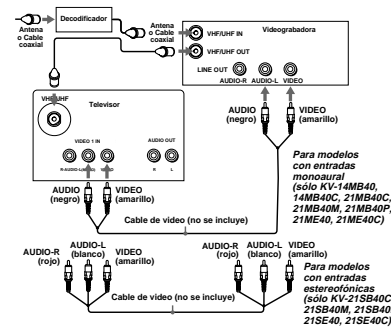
Antena o Cable coaxial

Decodificador

Antena o Cable coaxial

Videograbadora

VHF/UHF IN

VHF/UHF OUT

LINE OUT

AUDIO-R

AUDIO-L

VIDEO

VHF/UHF

Televisor

VIDEO 1 IN

R-AUDIO-L(MONO)

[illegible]

AUDIO OUT

R

L

AUDIO (negro)

VIDEO (amarillo)

AUDIO (negro)

VIDEO (amarillo)

Para modelos con entradas monoaural (sólo KV-14MB40, 14MB40C, 21MB40C, 21MB40M, 21MB40P, 21ME40, 21ME40C)

Cable de video (no se incluye)

AUDIO-R (rojo)

AUDIO-L (blanco)

VIDEO (amarillo)

AUDIO-R (rojo)

AUDIO-L (blanco)

VIDEO (amarillo)

Para modelos con entradas estereofónicas (sólo KV-21SB40C, 21SB40M, 21SB40P, 21SE40, 21SE40C)

Cable de video (no se incluye)